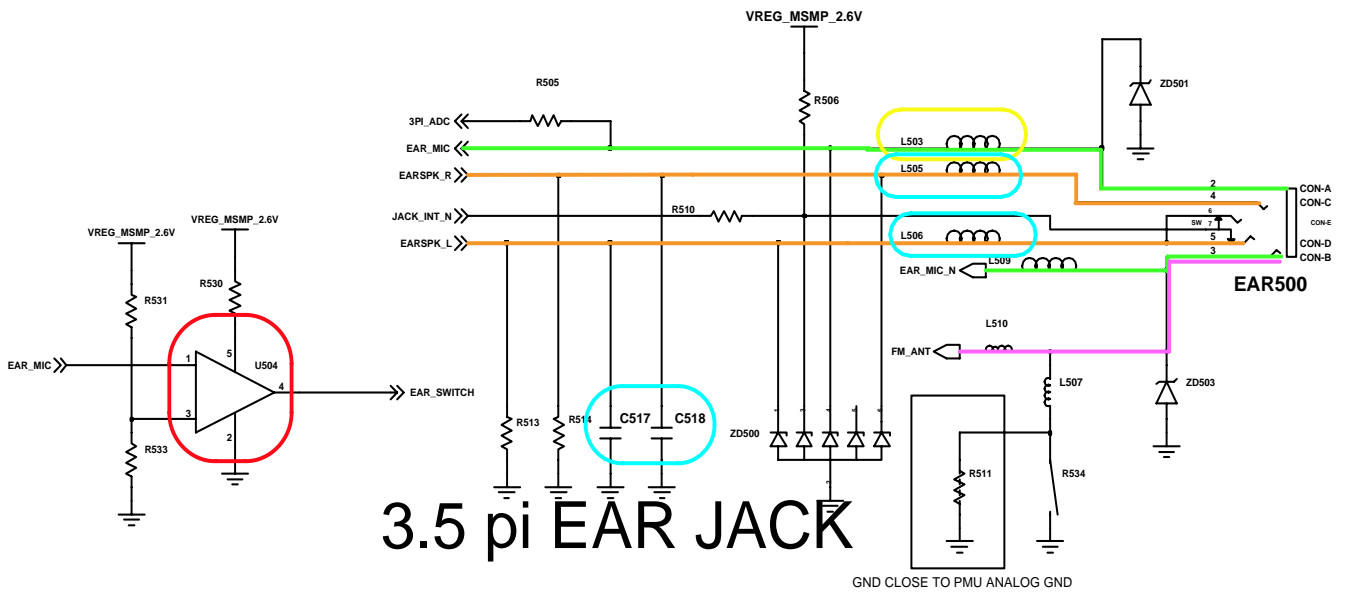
VREG_MSMP_2.6V

R505

R506

3PI_ADC

EAR_MIC

EARSPK_R

JACK_INT_N

EARSPK_L

R510

L503

L505

L506

ZD501

2
4
6
SW 7
5
3

CON-A
CON-C
CON-E
CON-D
CON-B

EAR500

EAR_MIC_N

L509

L510

FM_ANT

L507

ZD503

VREG_MSMP_2.6V

VREG_MSMP_2.6V

R530

R531

EAR_MIC

1

5

U504

4

EAR_SWITCH

3

2

R533

R513

R514

C517

C518

ZD500

R511

R534

3.5 pi EAR JACK

GND CLOSE TO PMU ANALOG GND